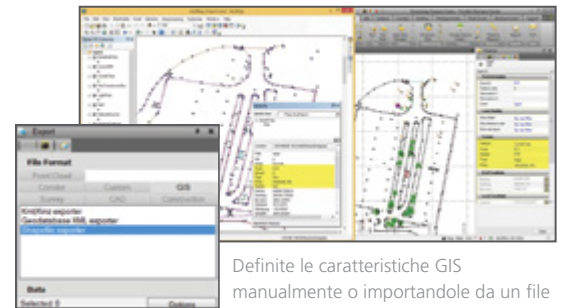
Export

File Format

Point Cloud

Corridor

Custom

GIS

Survey

CAD

Construction

KnitKml exporter

Geodatabase XML exporter

Shapefile exporter

Data

Selected: 0

Options

Definite le caratteristiche GIS manualmente o importandole da un file